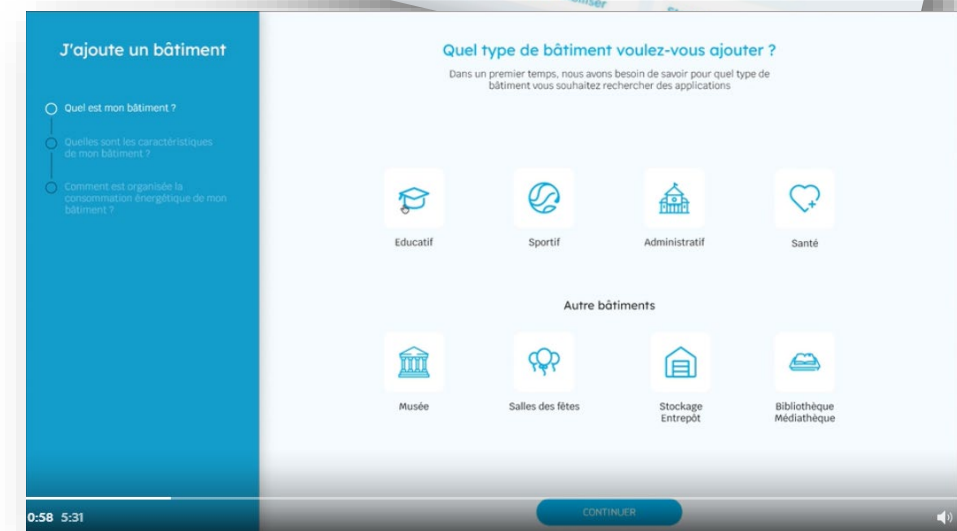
J'ajoute un bâtiment

Quel est mon bâtiment ?

Quelles sont les caractéristiques de mon bâtiment ?

Comment est organisée la consommation énergétique de mon bâtiment ?

Quel type de bâtiment voulez-vous ajouter ?

Dans un premier temps, nous avons besoin de savoir pour quel type de bâtiment vous souhaitez rechercher des applications

Educatif

Sportif

Administratif

Santé

Autre bâtiments

Musée

Salles des fêtes

Stockage Entrepôt

Bibliothèque Médiathèque

CONTINUER

0:58 5:31